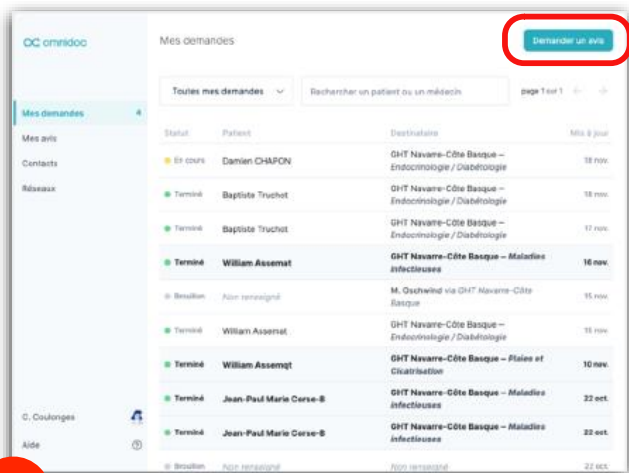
omnidoc

Mes demandes 4
Mes avis
Contacts
Réseaux

C. Coulonges
Aide

Mes demandes

Demander un avis

Toutes mes demandes

Rechercher un patient ou un médecin

page 1 sur 1

| Statut | Patient | Destinataire | Mis à jour |
|---|---|---|---|
| En cours | Damien CHAPON | GHT Navarre-Côte Basque – Endocrinologie / Diabétologie | 18 nov. |
| Terminé | Baptiste Truchot | GHT Navarre-Côte Basque – Endocrinologie / Diabétologie | 18 nov. |
| Terminé | Baptiste Truchot | GHT Navarre-Côte Basque – Endocrinologie / Diabétologie | 17 nov. |
| Terminé | William Assemat | GHT Navarre-Côte Basque – Maladies infectieuses | 16 nov. |
| Brouillon | Non renseigné | M. Oschwind via GHT Navarre-Côte Basque | 15 nov. |
| Terminé | William Assemat | GHT Navarre-Côte Basque – Endocrinologie / Diabétologie | 15 nov. |
| Terminé | William Assemqt | GHT Navarre-Côte Basque – Plaies et Cicatrisation | 10 nov. |
| Terminé | Jean-Paul Marie Cerse-B | GHT Navarre-Côte Basque – Maladies infectieuses | 22 oct. |
| Terminé | Jean-Paul Marie Cerse-B | GHT Navarre-Côte Basque – Maladies infectieuses | 22 oct. |
| Brouillon | Non renseigné | Non renseigné | 22 oct. |